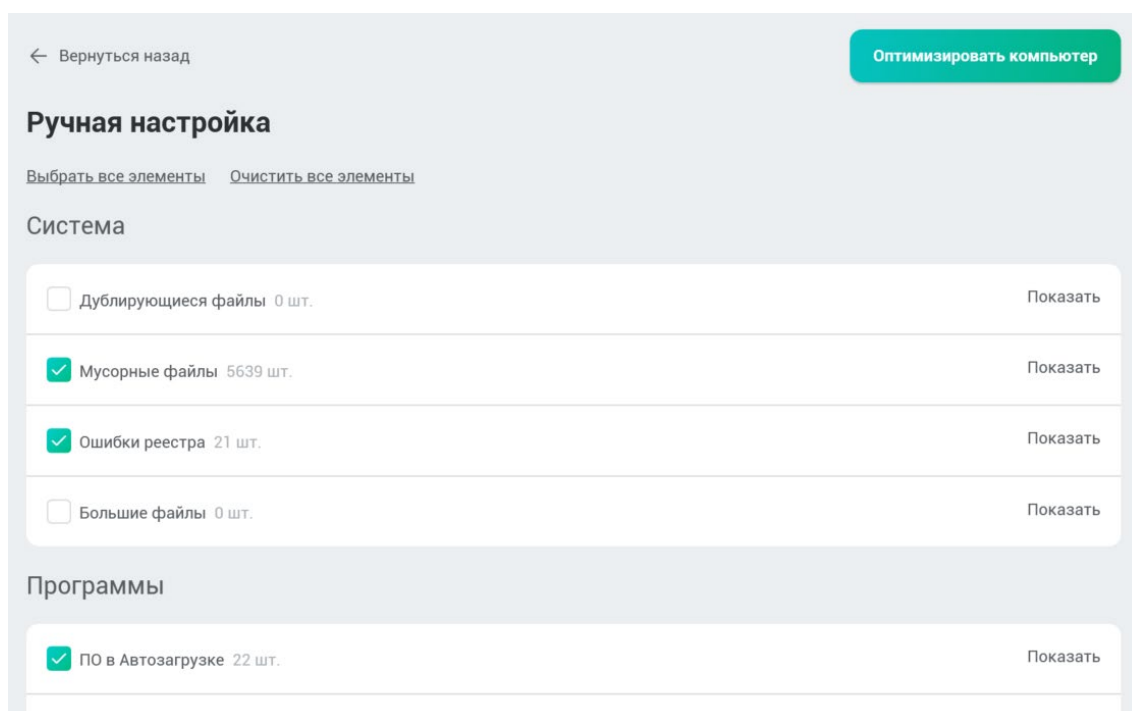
← Вернуться назад

Оптимизировать компьютер

Ручная настройка

Выбрать все элементы Очистить все элементы

Система

Дублирующиеся файлы 0 шт. Показать

Мусорные файлы 5639 шт. Показать

Ошибки реестра 21 шт. Показать

Большие файлы 0 шт. Показать

Программы

ПО в Автозагрузке 22 шт. Показать